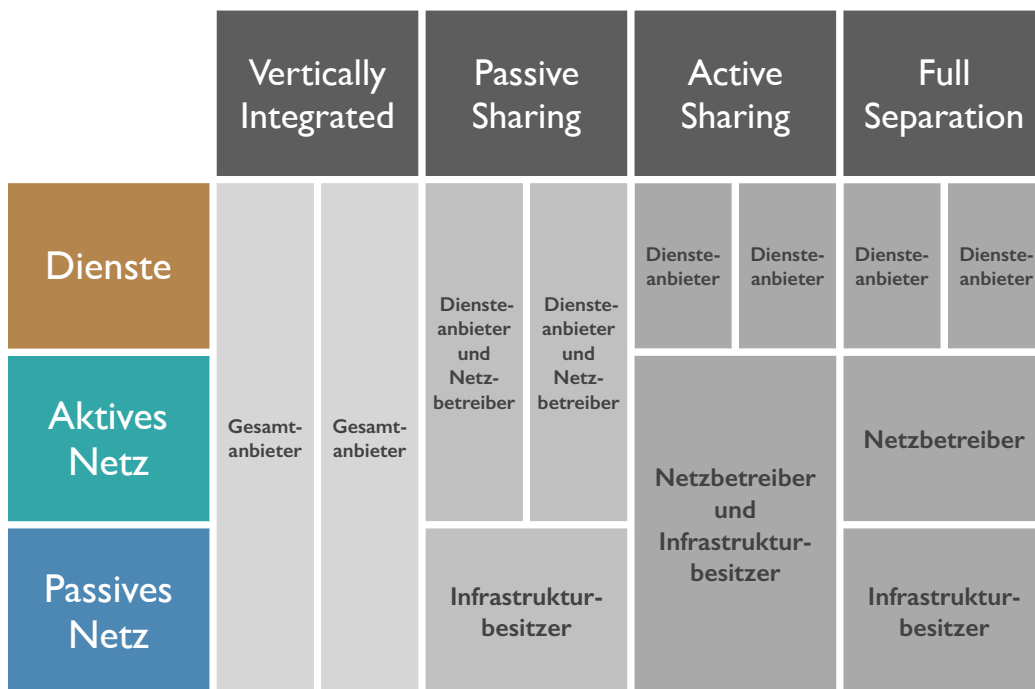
| | Vertically Integrated | | Passive Sharing | | Active Sharing | | Full Separation | |
|---|---|---|---|---|---|---|---|---|
| Dienste | Gesamtanbieter | Gesamtanbieter | Diensteanbieter und Netzbetreiber | Diensteanbieter und Netzbetreiber | Diensteanbieter | Diensteanbieter | Diensteanbieter | Diensteanbieter |
| Aktives Netz | | | | | Netzbetreiber und Infrastrukturbesitzer | | Netzbetreiber | |
| Passives Netz | | | Infrastrukturbesitzer | | | | Infrastrukturbesitzer | |